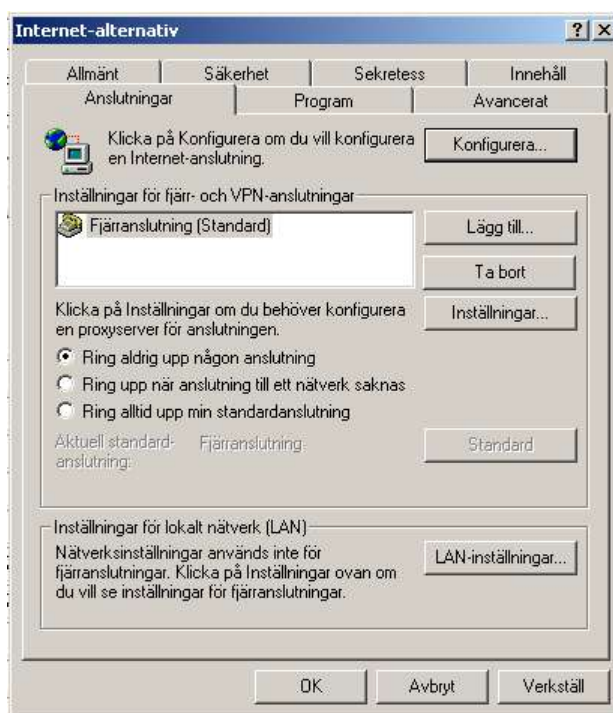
Internet-alternativ

? X

Allmänt | Säkerhet | Sekretess | Innehåll
Anslutningar | Program | Avancerat

Klicka på Konfigurera om du vill konfigurera en Internet-anslutning.

Konfigurera...

Inställningar för fjärr- och VPN-anslutningar

Fjärranslutning (Standard)

Lägg till...

Ta bort

Klicka på Inställningar om du behöver konfigurera en proxyserver för anslutningen.

Inställningar...

Ring aldrig upp någon anslutning

Ring upp när anslutning till ett nätverk saknas

Ring alltid upp min standardanslutning

Aktuell standard-anslutning: Fjärranslutning

Standard

Inställningar för lokalt nätverk (LAN)

Nätverksinställningar används inte för fjärranslutningar. Klicka på Inställningar ovan om du vill se inställningar för fjärranslutningar.

LAN-inställningar...

OK | Avbryt | Verkställ